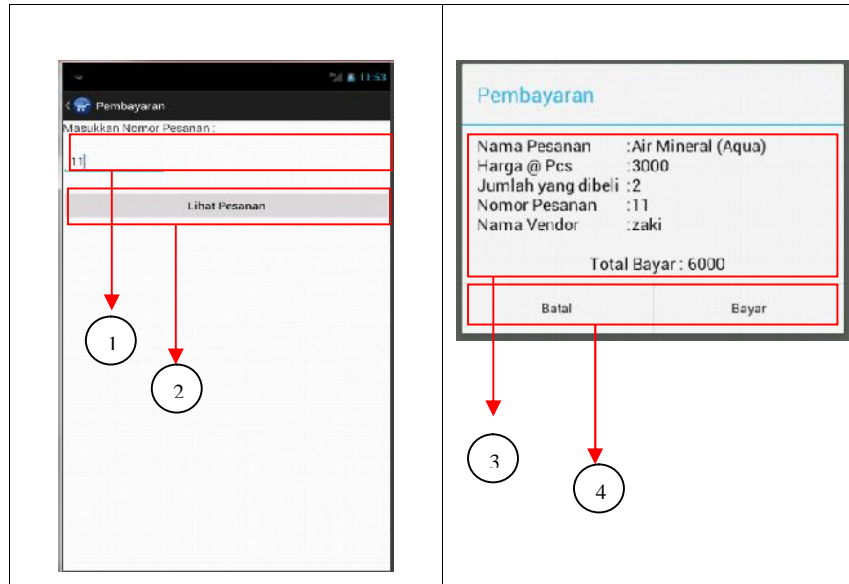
11:53

Pembayaran

Masukkan Nomor Pesanan :

11

Lihat Pesanan

1

2

Pembayaran

Nama Pesanan :Air Mineral (Aqua)
Harga @ Pcs :3000
Jumlah yang dibeli :2
Nomor Pesanan :11
Nama Vendor :zaki

Total Bayar : 6000

Batal

Bayar

3

4